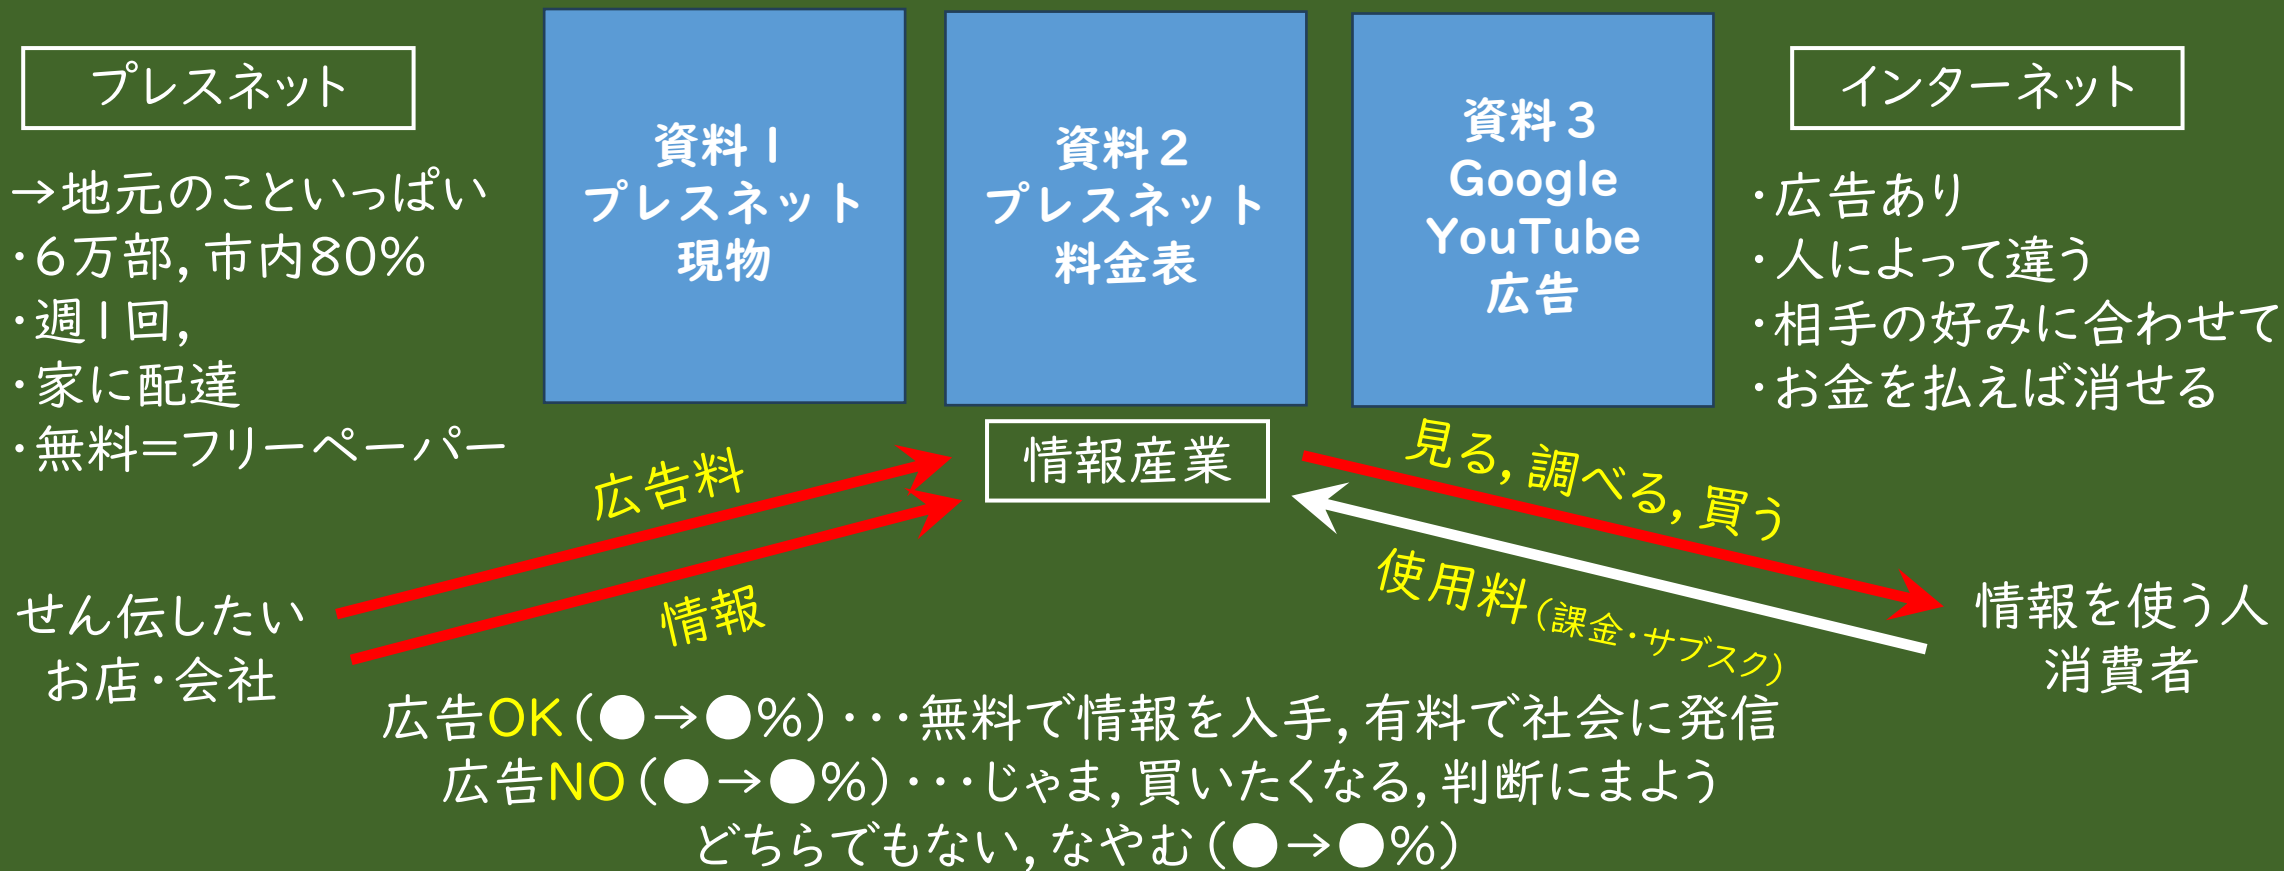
プレスネット

→地元のことがいっぱい
・6万部，市内80%
・週1回，
・家に配達
・無料＝フリーペーパー

資料1
プレスネット
現物

資料2
プレスネット
料金表

資料3
Google
YouTube
広告

インターネット

・広告あり
・人によって違う
・相手の好みに合わせて
・お金を払えば消せる

情報産業

広告料

情報

せん伝したい
お店・会社

見る，調べる，買う

使用料（課金・サブスク）

情報を使う人
消費者

広告OK（●→●%）・・・無料で情報を入手，有料で社会に発信
広告NO（●→●%）・・・じゃま，買いたくなる，判断にまよう
どちらでもない，なやむ（●→●%）